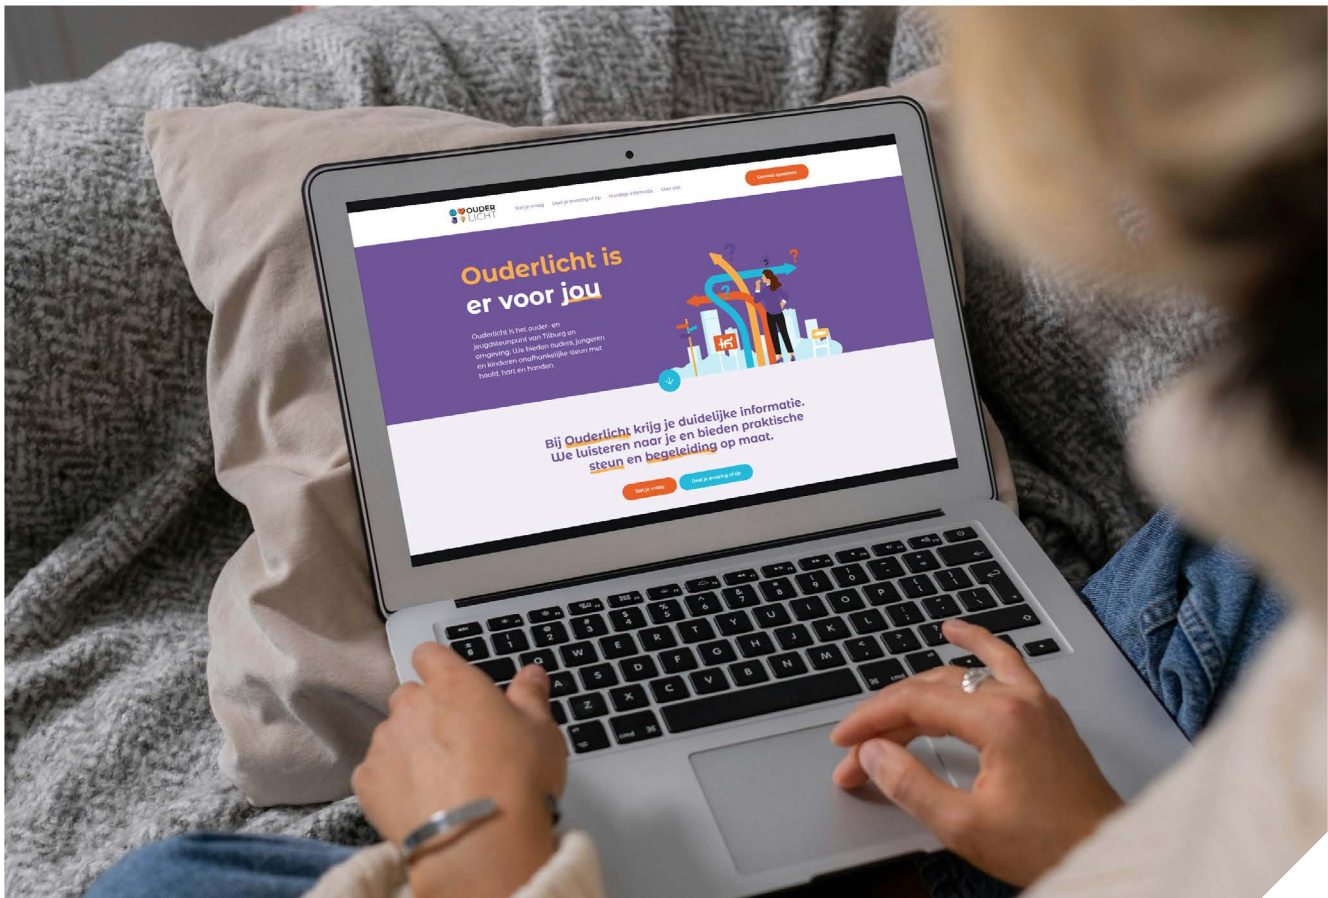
OUDER LICHT

Stel je vraag   Deel je ervaring of tip   Handige informatie   Over ons

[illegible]

Ouderlicht is er voor jou

Ouderlicht is het ouder- en jeugdsteunpunt van Tilburg en omgeving. We bieden ouders, jongeren en kinderen onafhankelijke steun met hoofd, hart en handen.

Bij Ouderlicht krijg je duidelijke informatie. We luisteren naar je en bieden praktische steun en begeleiding op maat.

Stel je vraag   Deel je ervaring of tip